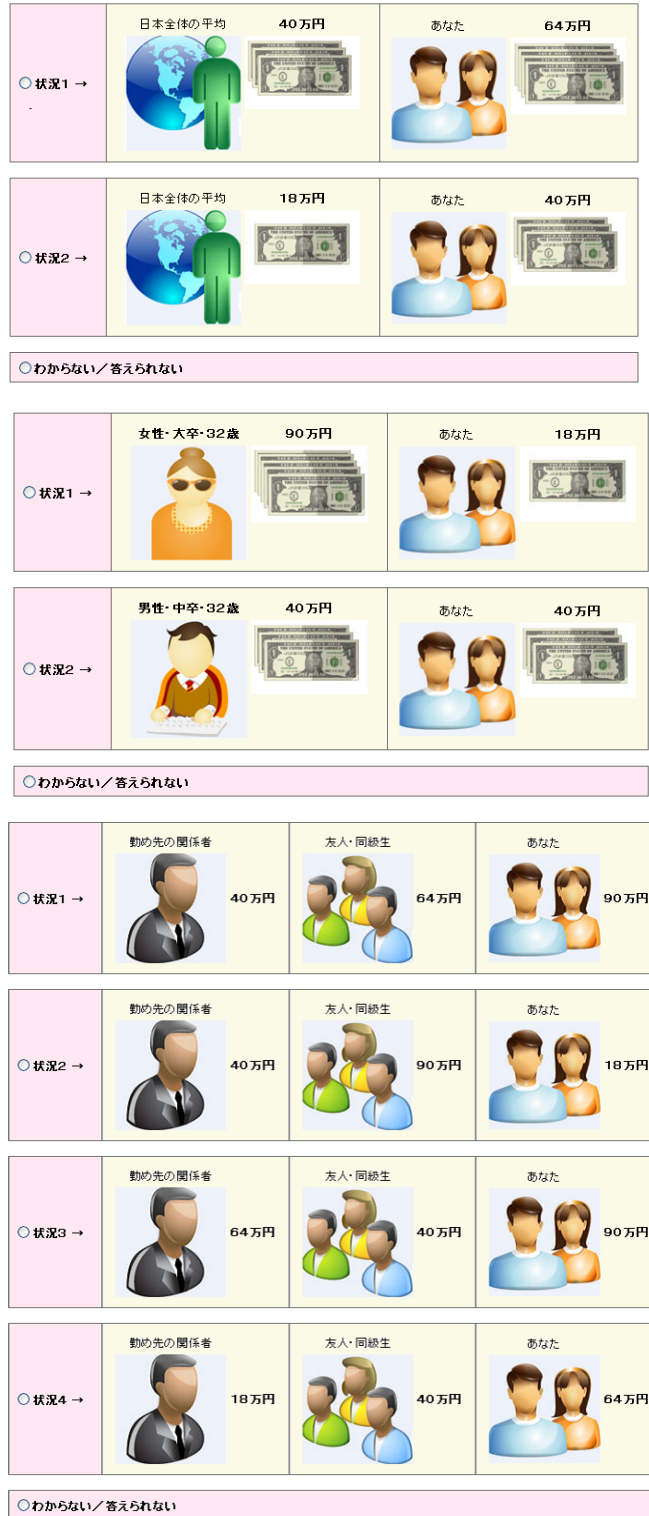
| ◯ 状況1 → | 日本全体の平均 40万円 | あなた 64万円 |
|---|---|---|
| ◯ 状況2 → | 日本全体の平均 18万円 | あなた 40万円 |

◯ わからない／答えられない

| ◯ 状況1 → | 女性・大卒・32歳 90万円 | あなた 18万円 |
|---|---|---|
| ◯ 状況2 → | 男性・中卒・32歳 40万円 | あなた 40万円 |

◯ わからない／答えられない

| ◯ 状況1 → | 勤め先の関係者 40万円 | 友人・同級生 64万円 | あなた 90万円 |
|---|---|---|---|
| ◯ 状況2 → | 勤め先の関係者 40万円 | 友人・同級生 90万円 | あなた 18万円 |
| ◯ 状況3 → | 勤め先の関係者 64万円 | 友人・同級生 40万円 | あなた 90万円 |
| ◯ 状況4 → | 勤め先の関係者 18万円 | 友人・同級生 40万円 | あなた 64万円 |

◯ わからない／答えられない